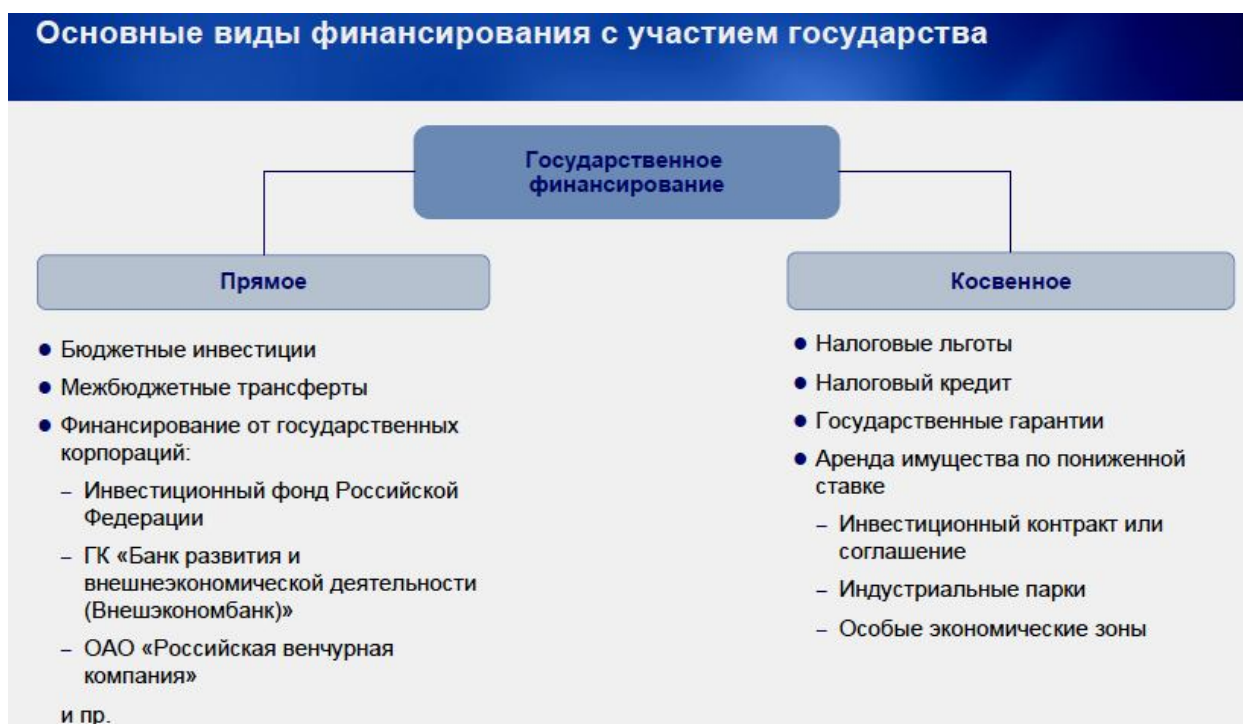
Основные виды финансирования с участием государства

Государственное финансирование

Прямое

Косвенное

- Бюджетные инвестиции
- Межбюджетные трансферты
- Финансирование от государственных корпораций:
  – Инвестиционный фонд Российской Федерации
  – ГК «Банк развития и внешнеэкономической деятельности (Внешэкономбанк)»
  – ОАО «Российская венчурная компания»

и пр.

- Налоговые льготы
- Налоговый кредит
- Государственные гарантии
- Аренда имущества по пониженной ставке
  – Инвестиционный контракт или соглашение
  – Индустриальные парки
  – Особые экономические зоны